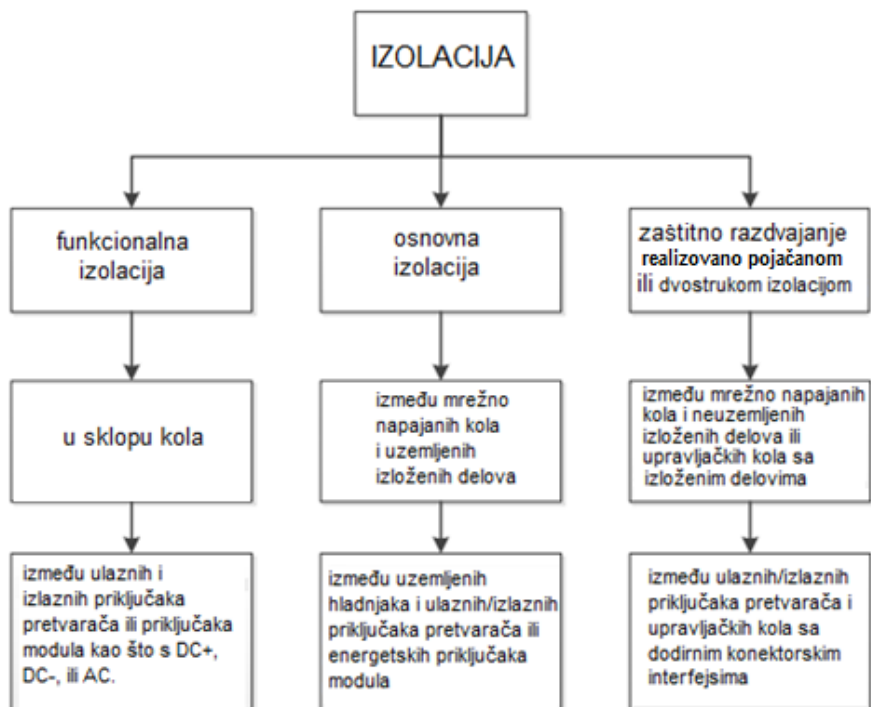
IZOLACIJA

funkcionalna izolacija

u sklopu kola

između ulaznih i izlaznih priključaka pretvarača ili priključaka modula kao što s DC+, DC-, ili AC.

osnovna izolacija

između mrežno napajanih kola i uzemljenih izloženih delova

između uzemljenih hladnjaka i ulaznih/izlaznih priključaka pretvarača ili energetskih priključaka modula

zaštitno razdvajanje realizovano pojačanom ili dvostrukom izolacijom

između mrežno napajanih kola i neuzemljenih izloženih delova ili upravljačkih kola sa izloženim delovima

između ulaznih/izlaznih priključaka pretvarača i upravljačkih kola sa dodirnim konektorskim interfejsima